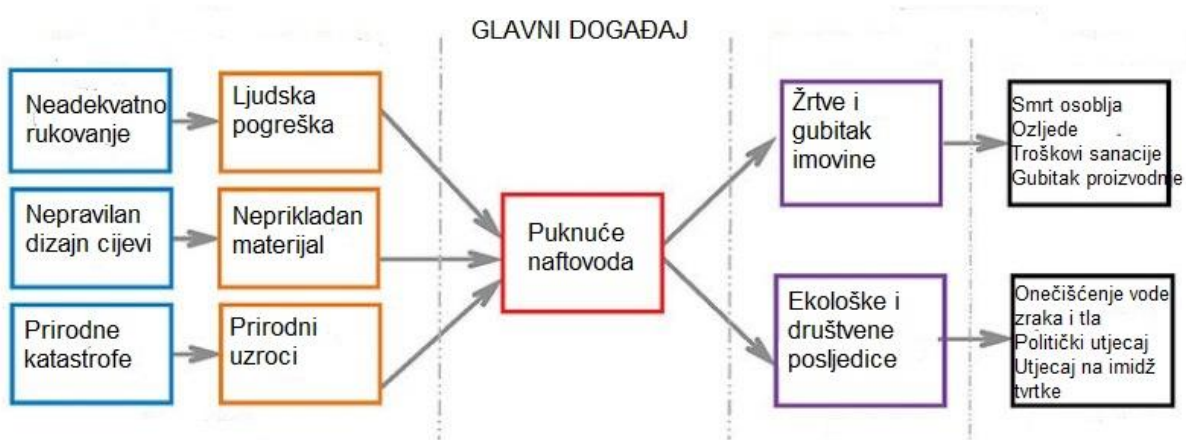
GLAVNI DOGAĐAJ

Neadekvatno rukovanje

Ljudska pogreška

Nepravilan dizajn cijevi

Neprikladan materijal

Prirodne katastrofe

Prirodni uzroci

Puknuće naftovoda

Žrtve i gubitak imovine

Smrt osoblja
Ozljede
Troškovi sanacije
Gubitak proizvodnje

Ekološke i društvene posljedice

Onečišćenje vode zraka i tla
Politički utjecaj
Utjecaj na imidž tvrtke